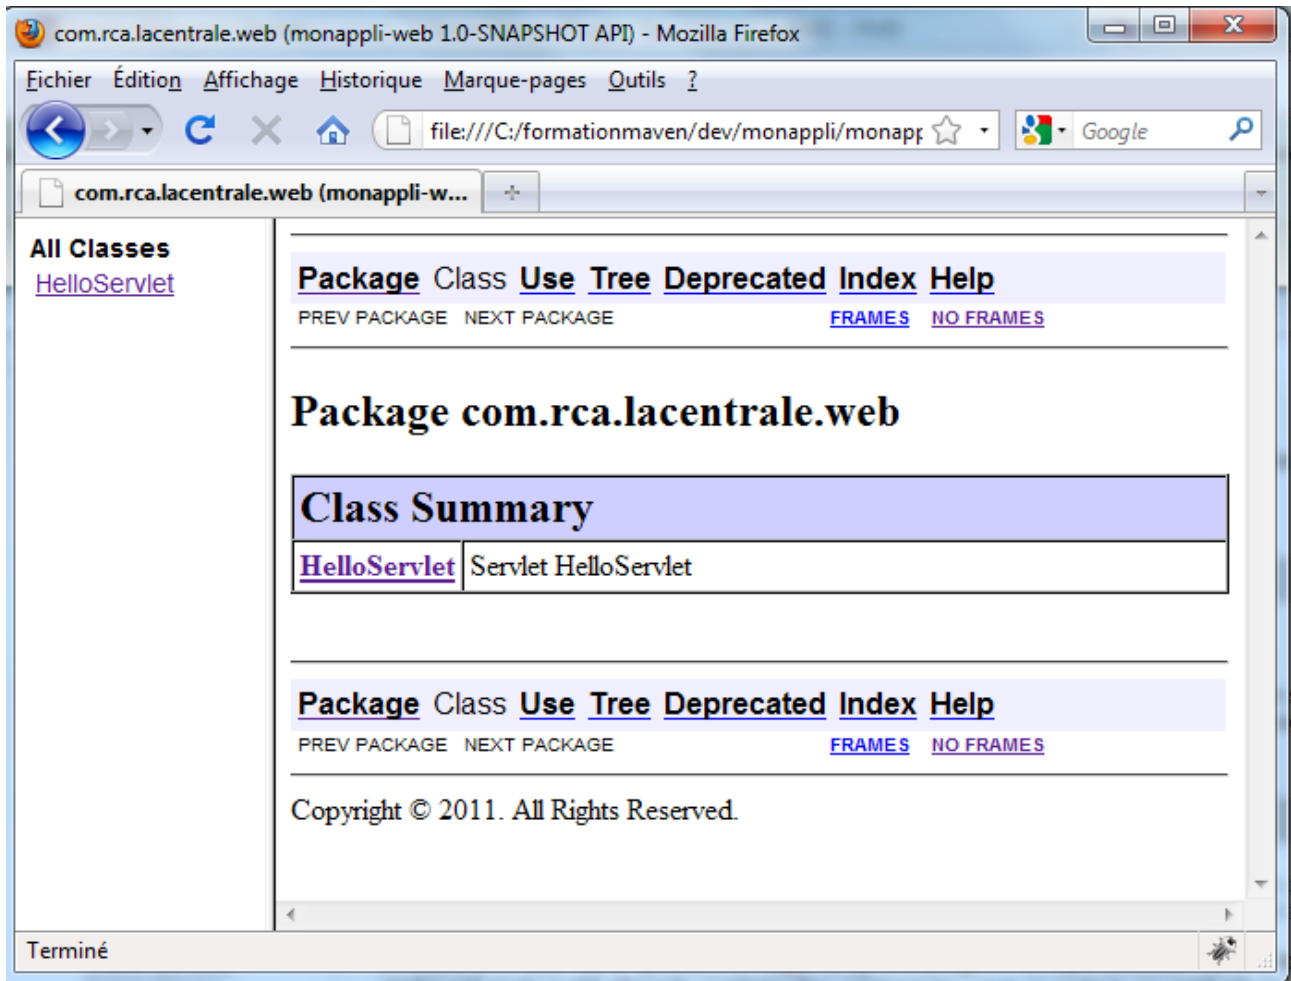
com.rca.lacentrale.web (monappli-web 1.0-SNAPSHOT API) - Mozilla Firefox

Fichier Édition Affichage Historique Marque-pages Outils ?

file:///C:/formationmaven/dev/monappli/monapp

Google

com.rca.lacentrale.web (monappli-w...

+

All Classes
HelloServlet

Package Class Use Tree Deprecated Index Help
PREV PACKAGE NEXT PACKAGE FRAMES NO FRAMES

Package com.rca.lacentrale.web

| Class Summary | |
|---|---|
| HelloServlet | Servlet HelloServlet |

Package Class Use Tree Deprecated Index Help
PREV PACKAGE NEXT PACKAGE FRAMES NO FRAMES

Copyright © 2011. All Rights Reserved.

Terminé